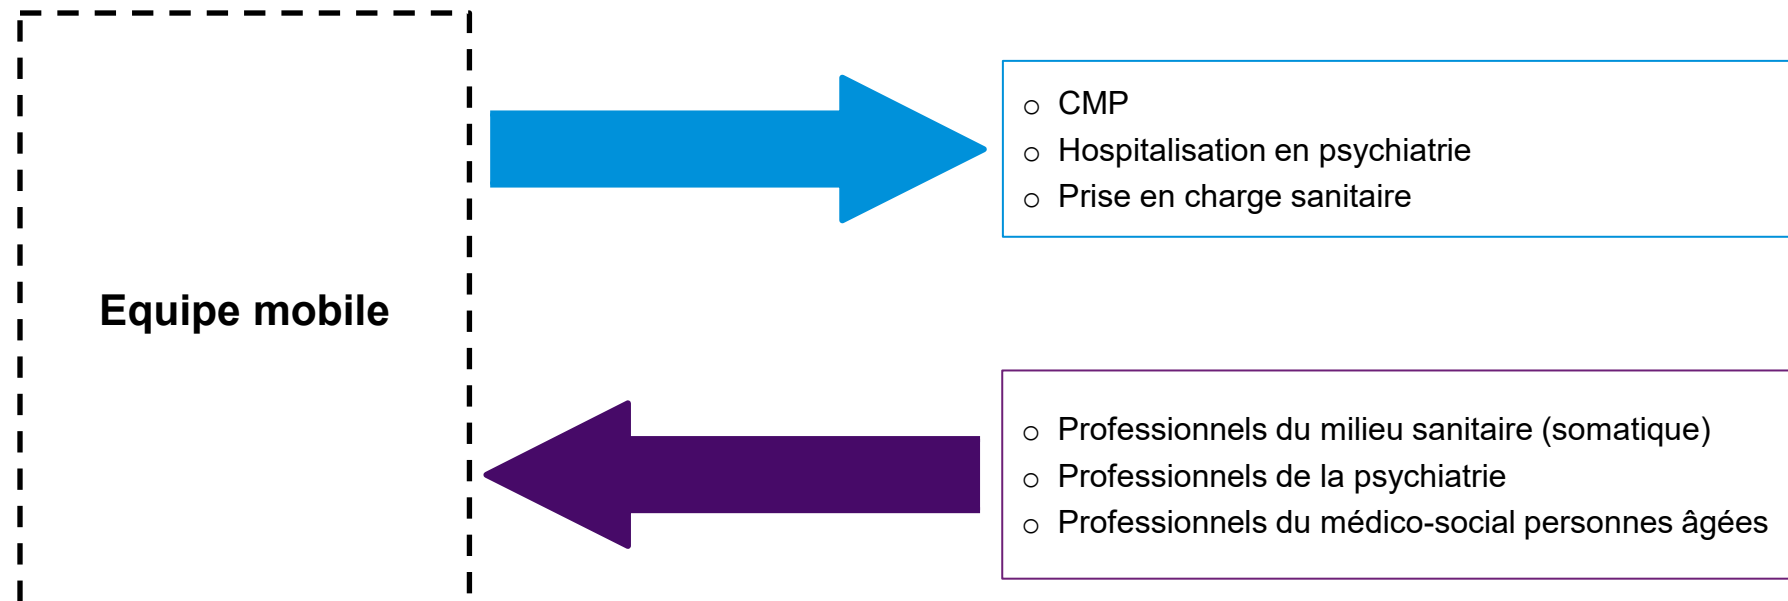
Equipe mobile

- CMP
- Hospitalisation en psychiatrie
- Prise en charge sanitaire

- Professionnels du milieu sanitaire (somatique)
- Professionnels de la psychiatrie
- Professionnels du médico-social personnes âgées